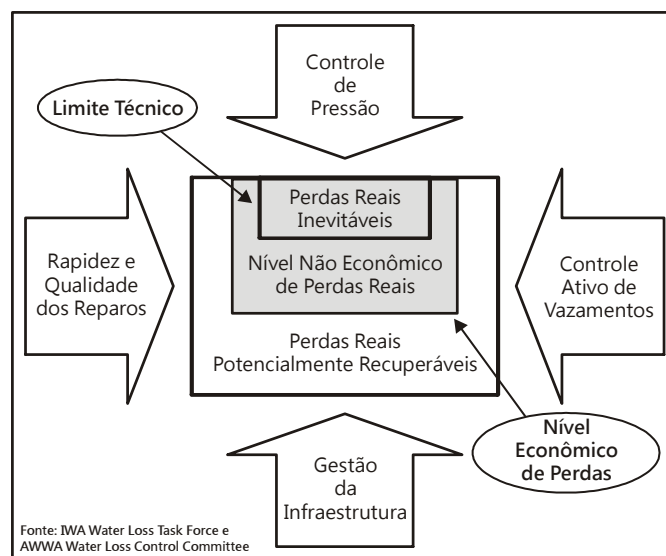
Controle de Pressão

Limite Técnico

Perdas Reais Inevitáveis

Rapidez e Qualidade dos Reparos

Nível Não Econômico de Perdas Reais

Controle Ativo de Vazamentos

Perdas Reais Potencialmente Recuperáveis

Nível Econômico de Perdas

Gestão da Infraestrutura

Fonte: IWA Water Loss Task Force e AWWA Water Loss Control Committee